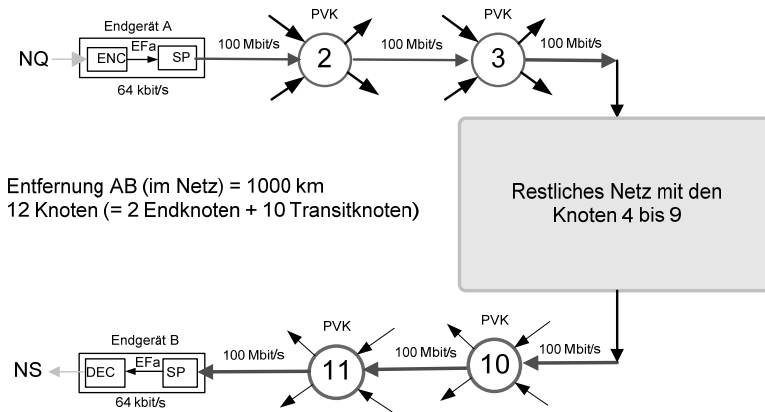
Endgerät A
NQ
ENC
EFa
SP
64 kbit/s
100 Mbit/s
PVK
2
100 Mbit/s
PVK
3
100 Mbit/s

Entfernung AB (im Netz) = 1000 km
12 Knoten (= 2 Endknoten + 10 Transitknoten)

Restliches Netz mit den Knoten 4 bis 9

Endgerät B
NS
DEC
EFa
SP
64 kbit/s
100 Mbit/s
PVK
11
100 Mbit/s
PVK
10
100 Mbit/s